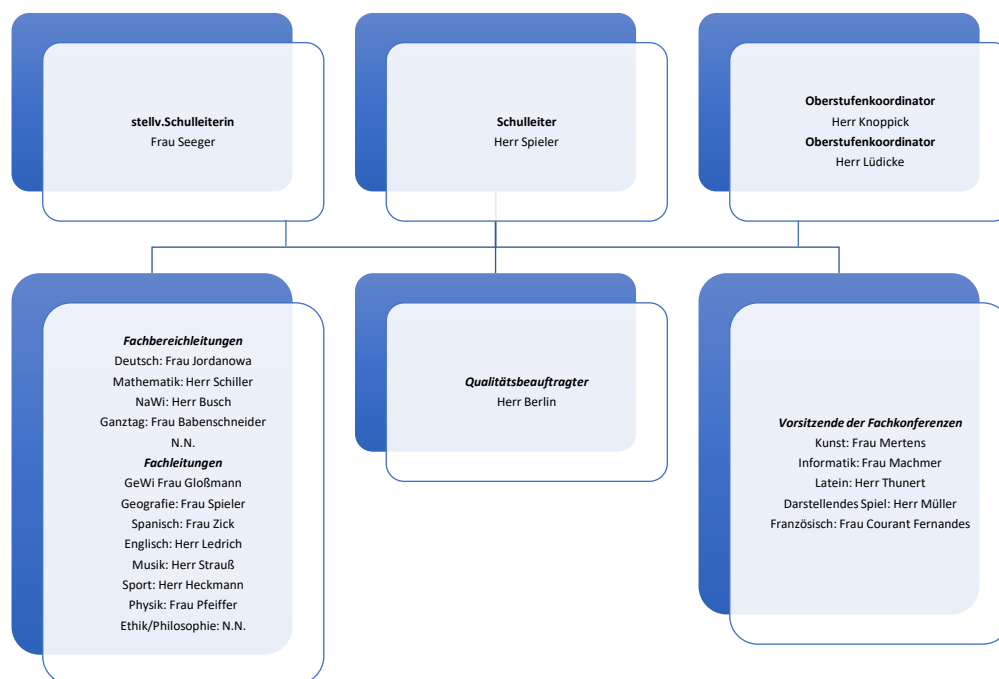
**stellv.Schulleiterin**
Frau Seeger

**Schulleiter**
Herr Spieler

**Oberstufenkoordinator**
Herr Knoppick
**Oberstufenkoordinator**
Herr Lüdicke

***Fachbereichleitungen***
Deutsch: Frau Jordanowa
Mathematik: Herr Schiller
NaWi: Herr Busch
Ganztag: Frau Babenschneider
N.N.
***Fachleitungen***
GeWi Frau Gloßmann
Geografie: Frau Spieler
Spanisch: Frau Zick
Englisch: Herr Ledrich
Musik: Herr Strauß
Sport: Herr Heckmann
Physik: Frau Pfeiffer
Ethik/Philosophie: N.N.

***Qualitätsbeauftragter***
Herr Berlin

***Vorsitzende der Fachkonferenzen***
Kunst: Frau Mertens
Informatik: Frau Machmer
Latein: Herr Thunert
Darstellendes Spiel: Herr Müller
Französisch: Frau Courant Fernandes